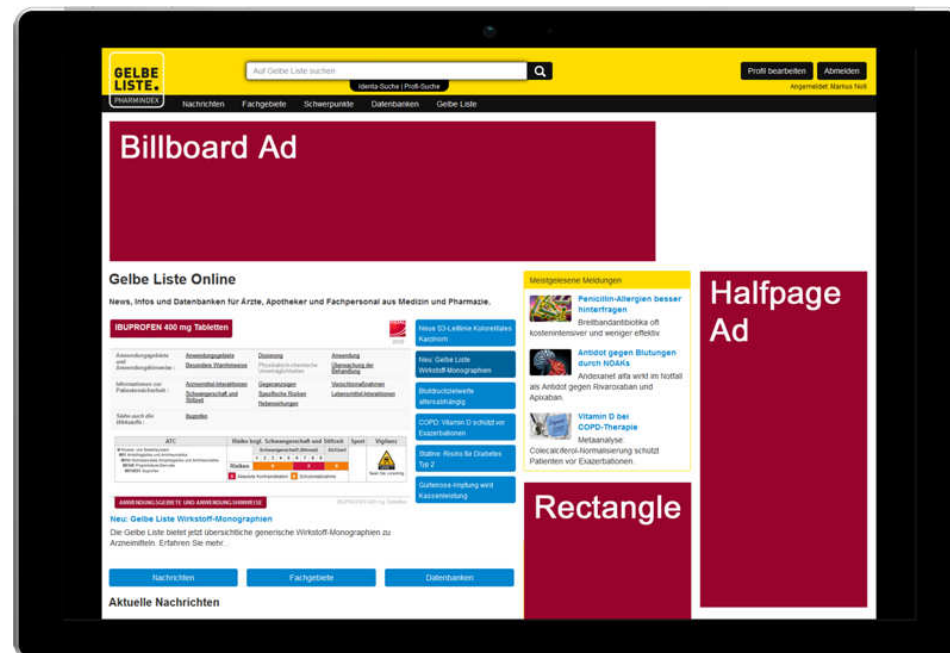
GELBE LISTE.
PHARMINDEX

Auf Gelbe Liste suchen

Identa-Suche | Profi-Suche

Profil bearbeiten
Abmelden
Angemeldet: Markus Noll

Nachrichten
Fachgebiete
Schwerpunkte
Datenbanken
Gelbe Liste

Billboard Ad

Gelbe Liste Online

News, Infos und Datenbanken für Ärzte, Apotheker und Fachpersonal aus Medizin und Pharmazie.

IBUPROFEN 400 mg Tabletten

Anwendungsgebiete und Anwendungshinweise
Anwendungsgebiete
Besondere Warnhinweise
Dosierung
Anwendung
Informationen zur Patientensicherheit
Arzneimittel-Interaktionen
Gegenanzeigen
Schwangerschaft und Stillzeit
Spezifische Risiken
Nebenwirkungen
Siehe auch die Wirkstoffe
Ibuprofen

ATC
Risiko bzgl. Schwangerschaft und Stillzeit
Sport
Vigilanz
Risiken

ANWENDUNGSGEBIETE UND ANWENDUNGSHINWEISE

Neu: Gelbe Liste Wirkstoff-Monographien

Die Gelbe Liste bietet jetzt übersichtliche generische Wirkstoff-Monographien zu Arzneimitteln. Erfahren Sie mehr...

Neue S3-Leitlinie Kolorektales Karzinom
Neu: Gelbe Liste Wirkstoff-Monographien
Blutdruckzielwerte altersabhängig
COPD: Vitamin D schützt vor Exazerbationen
Statine: Risiko für Diabetes Typ 2
Gürtelrose-Impfung wird Kassenleistung

Meistgelesene Meldungen

Penicillin-Allergien besser hinterfragen
Breitbandantibiotika oft kostenintensiver und weniger effektiv.

Antidot gegen Blutungen durch NOAKs
Andexanet alfa wirkt im Notfall als Antidot gegen Rivaroxaban und Apixaban.

Vitamin D bei COPD-Therapie
Metaanalyse: Colecalciferol-Normalisierung schützt Patienten vor Exazerbationen.

Halfpage Ad

Rectangle

Nachrichten
Fachgebiete
Datenbanken

Aktuelle Nachrichten